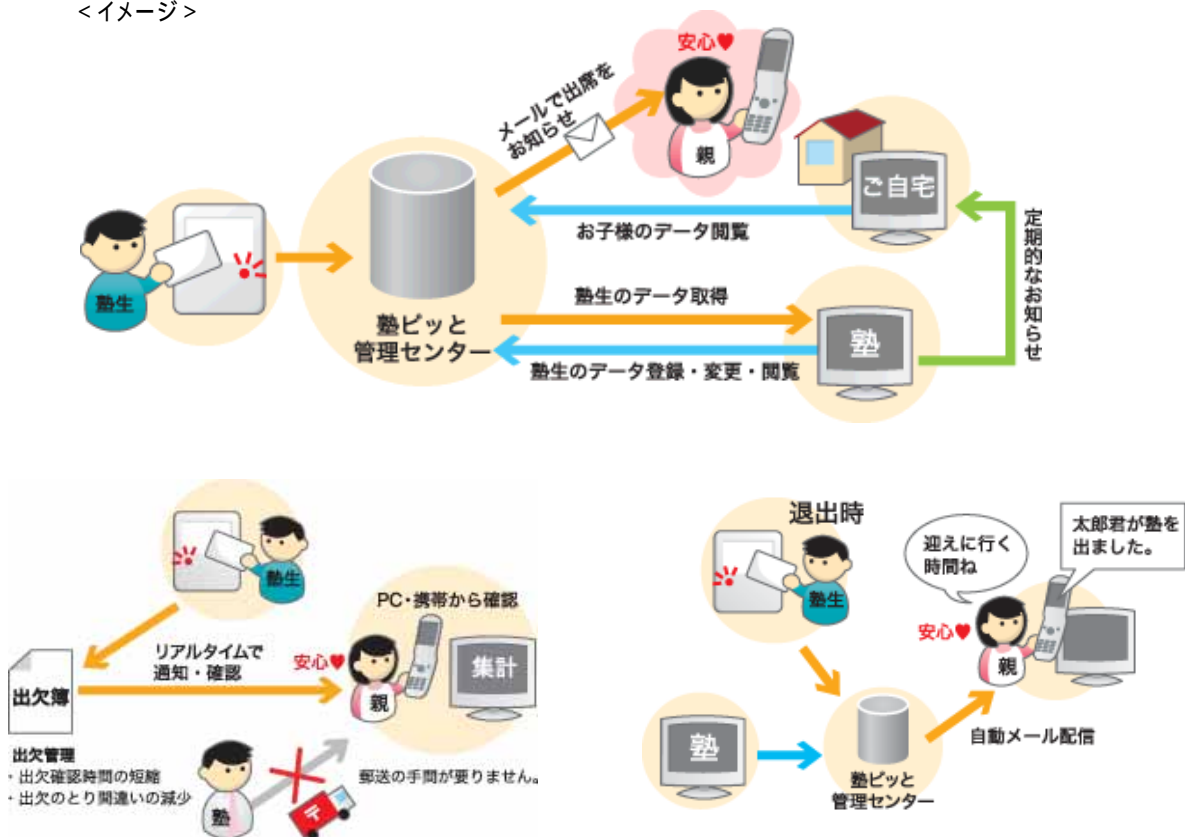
< イメージ >

安心♥

メールで出席をお知らせ

親

ご自宅

お子様のデータ閲覧

定期的なお知らせ

塾生

塾ピッと管理センター

塾生のデータ取得

塾

塾生のデータ登録・変更・閲覧

塾生

PC・携帯から確認

リアルタイムで通知・確認

安心♥

出欠簿

親

集計

出欠管理
・出欠確認時間の短縮
・出欠のとり間違いの減少

郵送の手間が要りません。

塾

〒

退出時

塾生

迎えに行く時間ね

太郎君が塾を出ました。

安心♥

親

塾

塾ピッと管理センター

自動メール配信